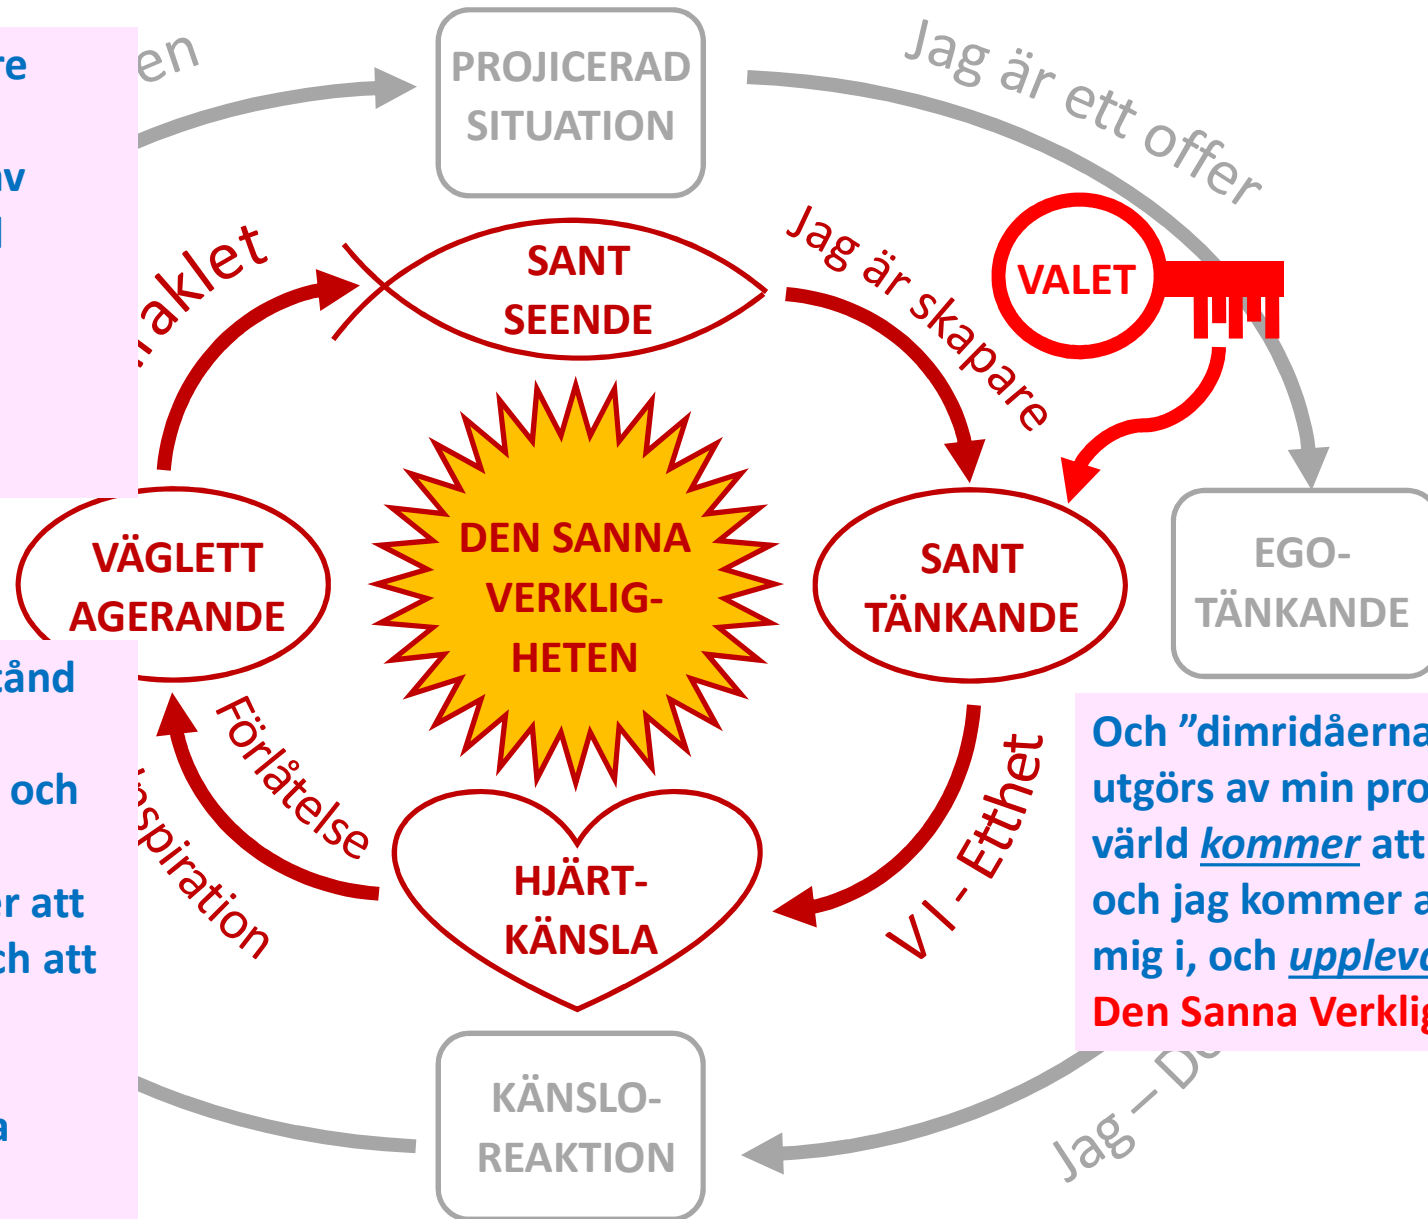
re

av

en

PROJICERAD SITUATION

Jag är ett offer

akLet

SANT SEENDE

Jag är skapare

VALET

VÄGLETT AGERANDE

DEN SANNA VERKLIG-HETEN

SANT TÄNKANDE

EGO-TÄNKANDE

ånd

och

r att
ch att

a

Förlåtelse

nspiration

HJÄRT-KÄNSLA

VI - Etthet

Och ”dimridåerna
utgörs av min pro
värld *kommer* att
och jag kommer a
mig i, och *upplev*
Den Sanna Verklig

KÄNSLO-REAKTION

Jag – D